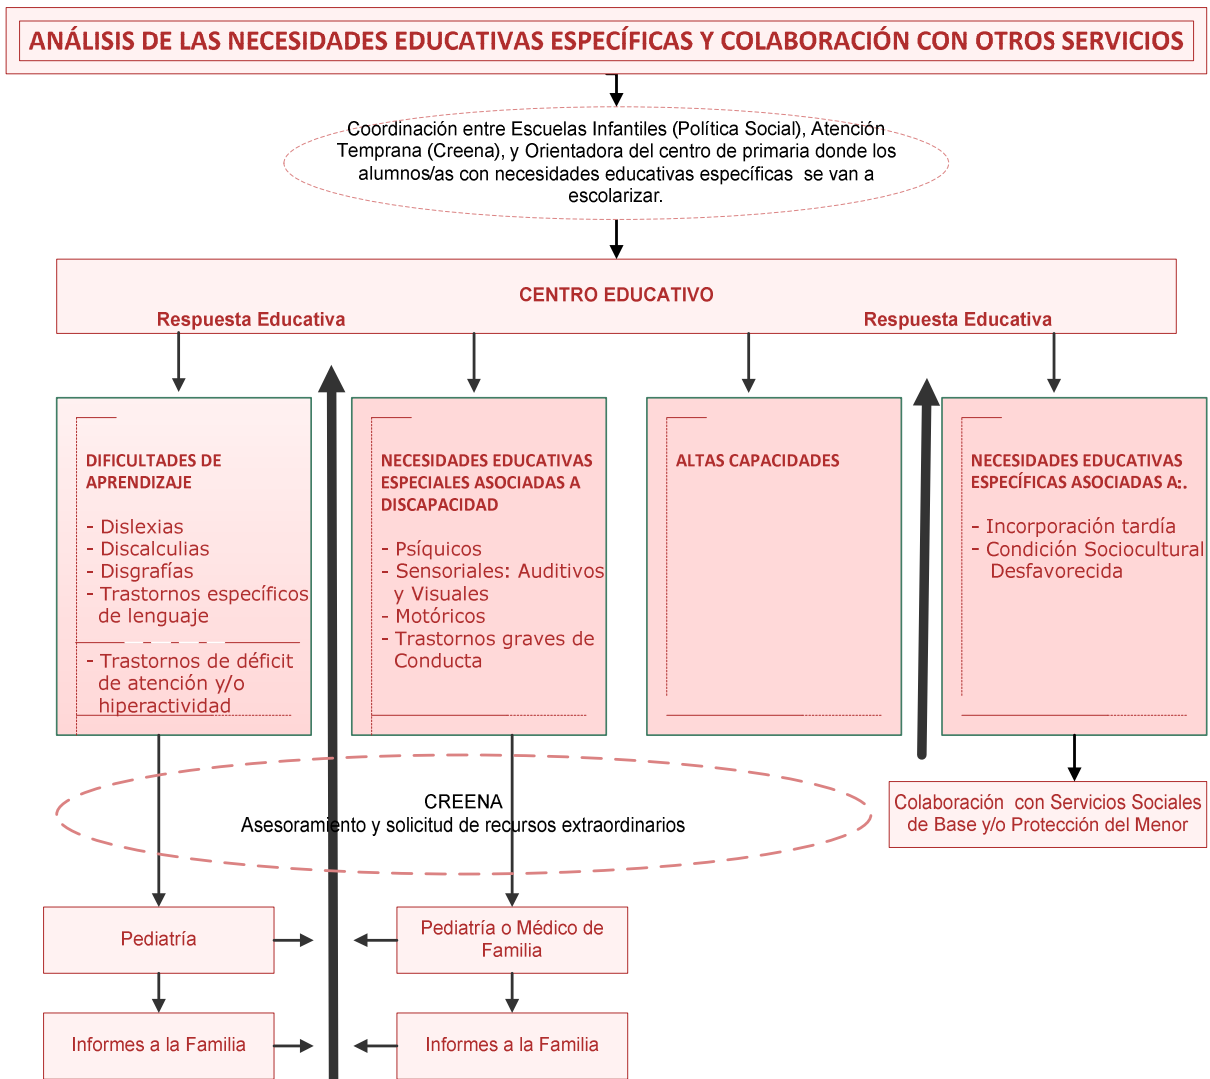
ANÁLISIS DE LAS NECESIDADES EDUCATIVAS ESPECÍFICAS Y COLABORACIÓN CON OTROS SERVICIOS

Coordinación entre Escuelas Infantiles (Política Social), Atención Temprana (Creena), y Orientadora del centro de primaria donde los alumnos/as con necesidades educativas específicas se van a escolarizar.

CENTRO EDUCATIVO

Respuesta Educativa

Respuesta Educativa

DIFICULTADES DE APRENDIZAJE

- Dislexias
- Discalculias
- Disgrafías
- Trastornos específicos de lenguaje

- Trastornos de déficit de atención y/o hiperactividad

NECESIDADES EDUCATIVAS ESPECIALES ASOCIADAS A DISCAPACIDAD

- Psíquicos
- Sensoriales: Auditivos y Visuales
- Motóricos
- Trastornos graves de Conducta

ALTAS CAPACIDADES

NECESIDADES EDUCATIVAS ESPECÍFICAS ASOCIADAS A:.

- Incorporación tardía
- Condición Sociocultural Desfavorecida

CREENA
Asesoramiento y solicitud de recursos extraordinarios

Colaboración con Servicios Sociales de Base y/o Protección del Menor

Pediatría

Pediatría o Médico de Familia

Informes a la Familia

Informes a la Familia